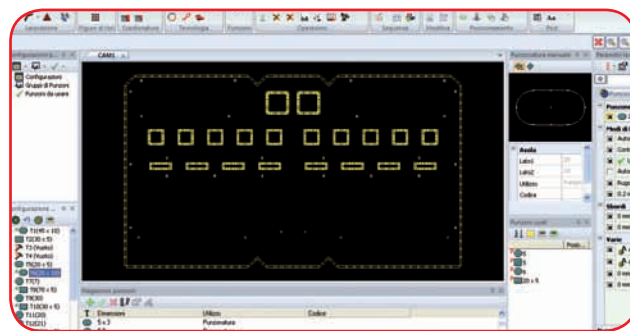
Lavorazione
Figure di lavoro
Combinature
Tecnologia
Punzoni
Operazioni
Sequenze
Modifica
Posizionamento
Pezzi
Configurazione
CAM1
Configuratore
Gruppi di Punzoni
Punzoni da usare
Punzonatura manuale
Asola
Lato1
Lato2
Utilizzo
Codice
Punzoni usati
Parametri
Configurazione
T1(40 x 10)
T2(30 x 5)
T3 (Vuoto)
T4 (Vuoto)
T5(20 x 5)
T6(20 x 10)
T7(?)
T8(70 x 5)
T9(30)
T10(30 x 5)
T11(20)
T12(21)
Diagramma punzoni
T
Dimensioni
Utilizzo
Codice
5 x 3
Punzonatura